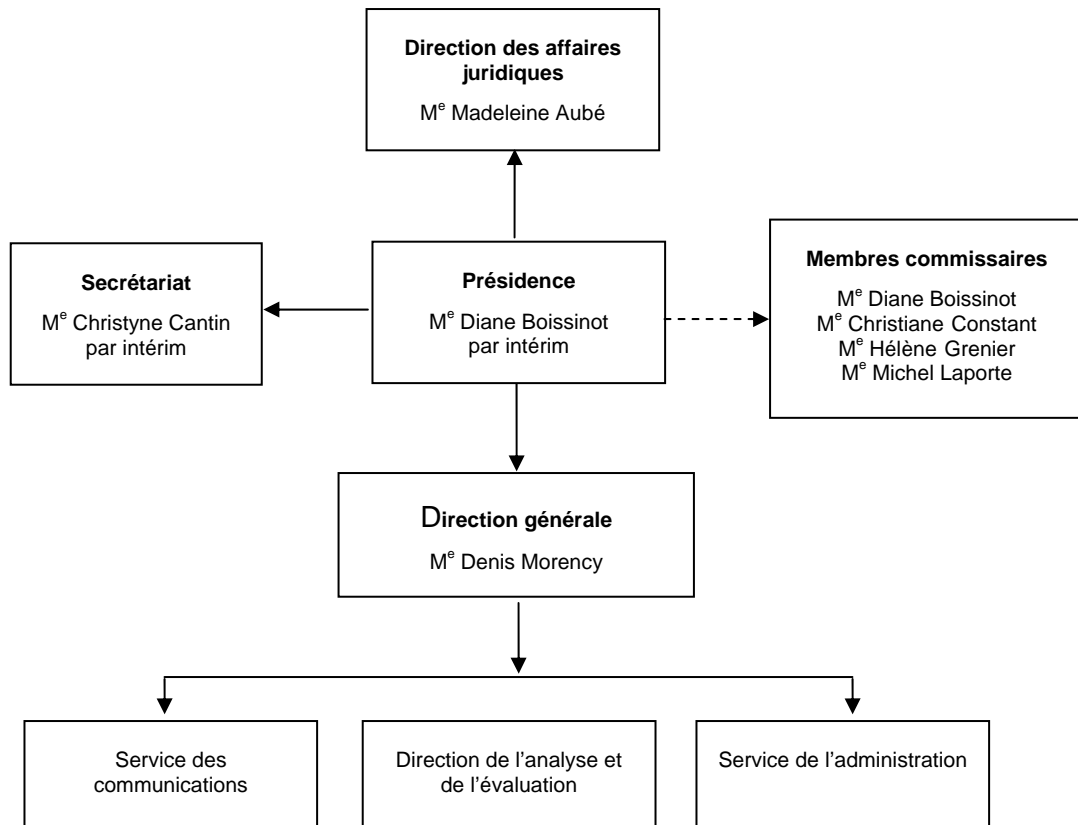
**Direction des affaires juridiques**

M$^{e}$ Madeleine Aubé

**Secrétariat**

M$^{e}$ Christyne Cantin par intérim

**Présidence**

M$^{e}$ Diane Boissinot par intérim

**Membres commissaires**

M$^{e}$ Diane Boissinot
M$^{e}$ Christiane Constant
M$^{e}$ Hélène Grenier
M$^{e}$ Michel Laporte

**Direction générale**

M$^{e}$ Denis Morency

Service des communications

Direction de l'analyse et de l'évaluation

Service de l'administration